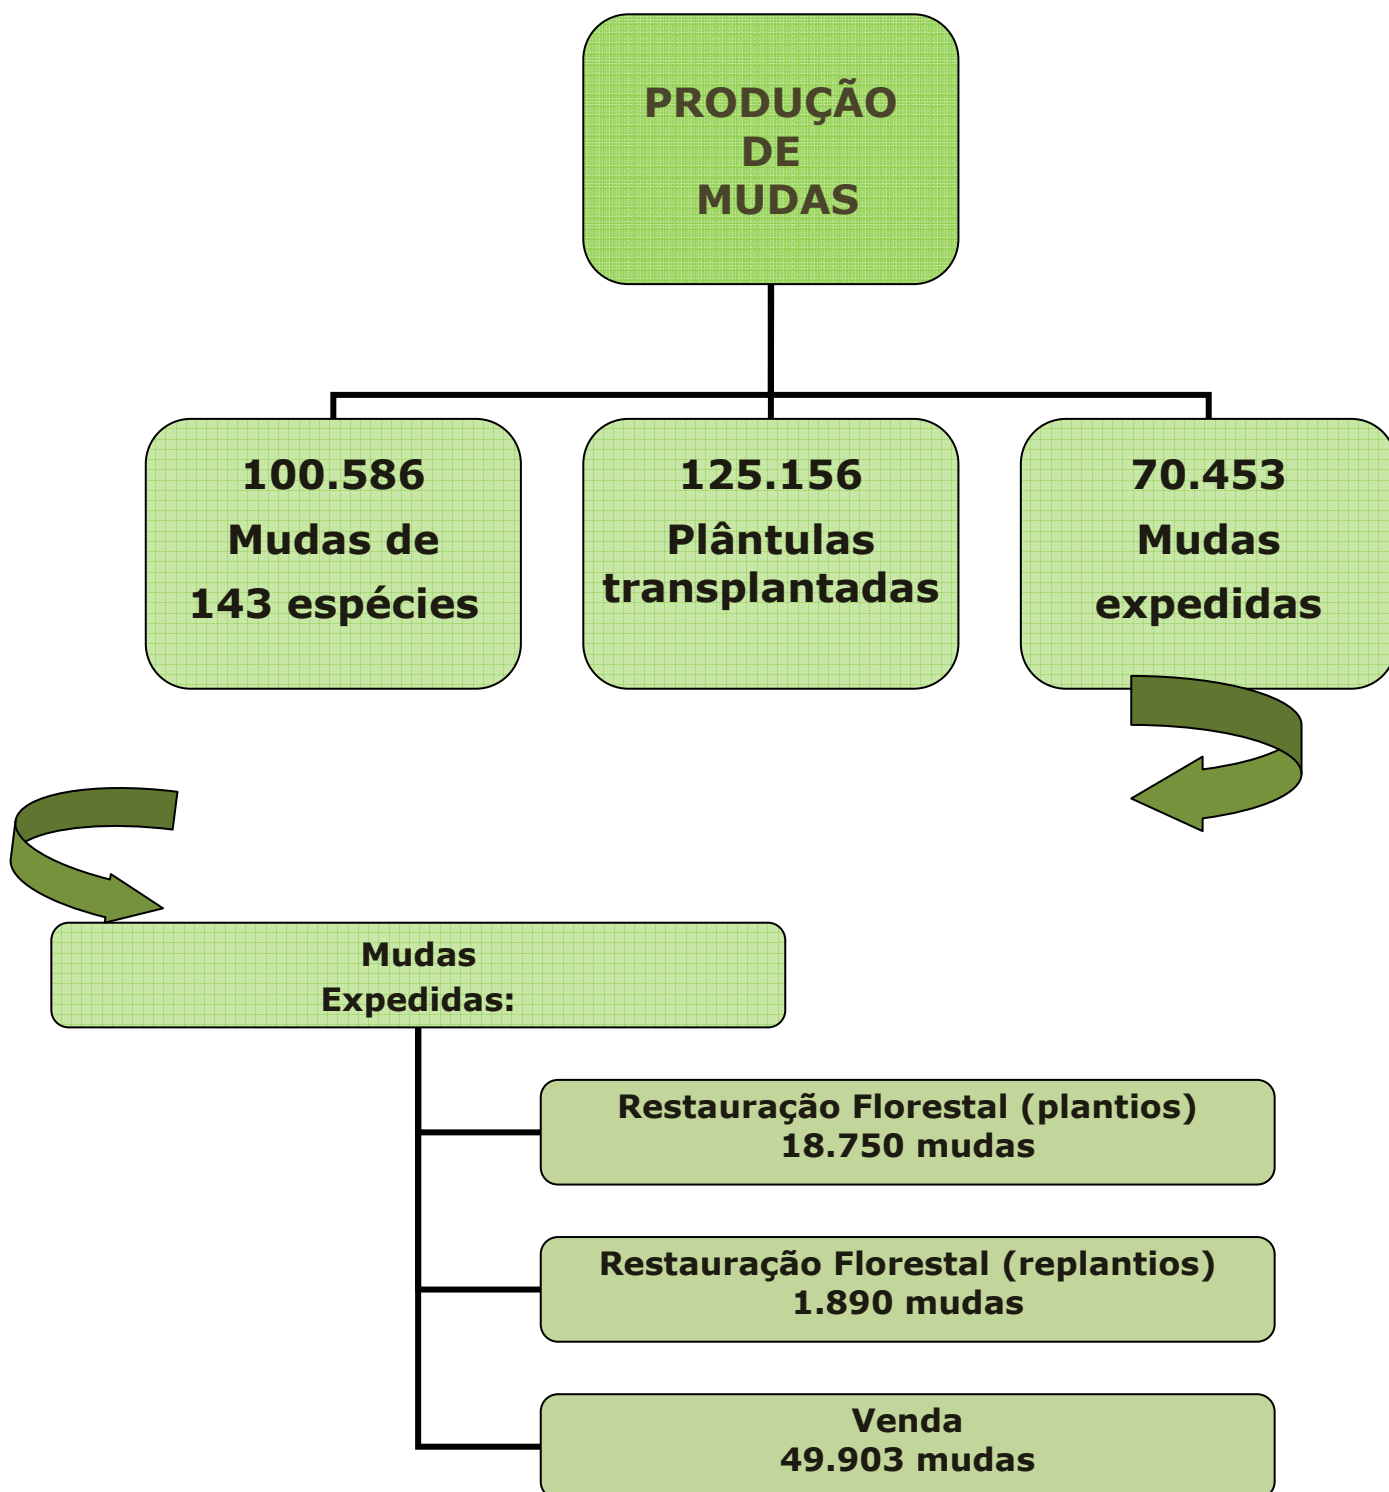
PRODUÇÃO
DE
MUDAS

100.586
Mudas de
143 espécies

125.156
Plântulas
transplantadas

70.453
Mudas
expedidas

Mudas
Expedidas:

Restauração Florestal (plantios)
18.750 mudas

Restauração Florestal (replantios)
1.890 mudas

Venda
49.903 mudas